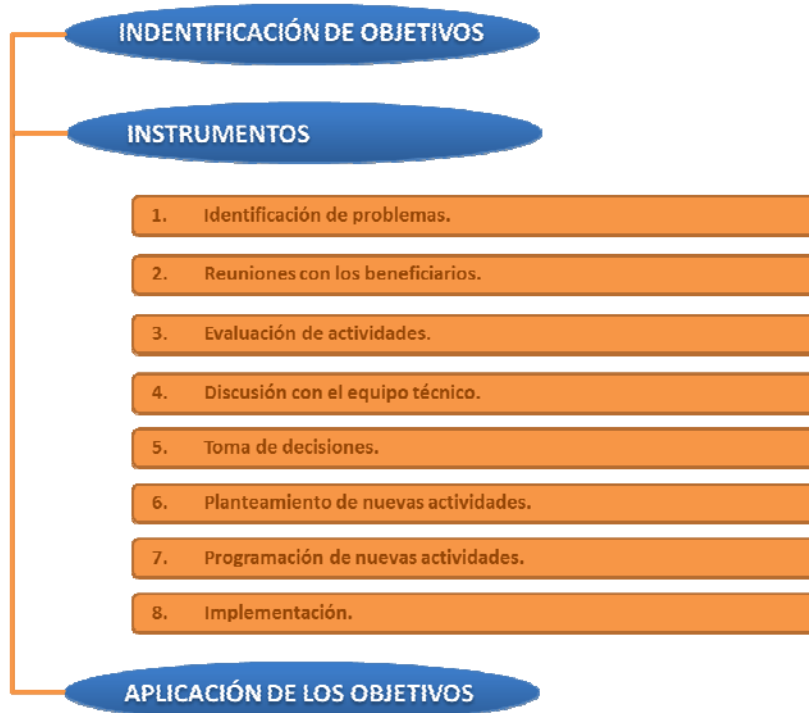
INDENTIFICACIÓN DE OBJETIVOS

INSTRUMENTOS

1. Identificación de problemas.

2. Reuniones con los beneficiarios.

3. Evaluación de actividades.

4. Discusión con el equipo técnico.

5. Toma de decisiones.

6. Planteamiento de nuevas actividades.

7. Programación de nuevas actividades.

8. Implementación.

APLICACIÓN DE LOS OBJETIVOS